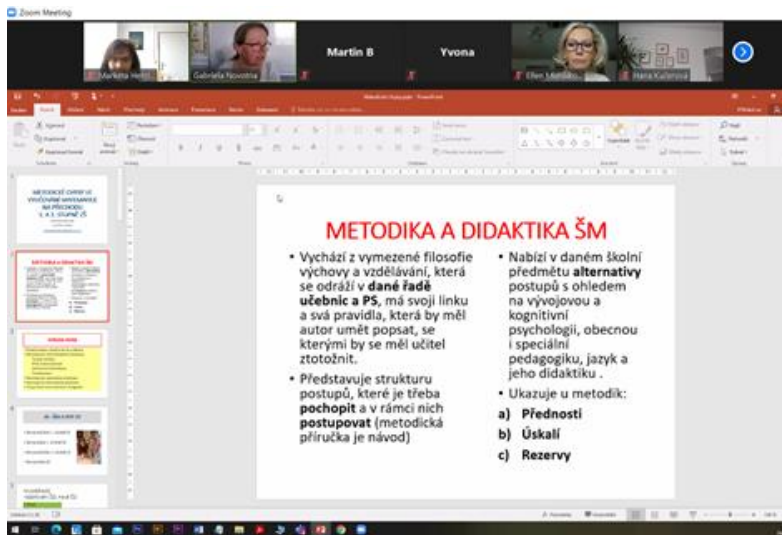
Zoom Meeting

Markéta Hejtil

Gabriela Novotná

Martin B

Yvona

Ellen Mentiko

Hana Kučerová

METODICKÉ CHYBY VE VYUČOVÁNÍ MATEMATIKY NA PŘECHODU 1. A 2. STUPNĚ ZŠ

METODIKA A DIDAKTIKA ŠM

• Vychází z vymezené filosofie výchovy a vzdělávání, která se odráží v dané řadě učebnic a PS, má svoji linku a svá pravidla, která by měl autor umět popsat, se kterými by se měl učitel ztotožnit.

• Představuje strukturu postupů, které je třeba pochopit a v rámci nich postupovat (metodická příručka je návod)

• Nabízí v daném školní předmětu alternativy postupů s ohledem na vývojovou a kognitivní psychologii, obecnou i speciální pedagogiku, jazyk a jeho didaktiku .

• Ukazuje u metodik:

a) Přednosti

b) Úskalí

c) Rezervy